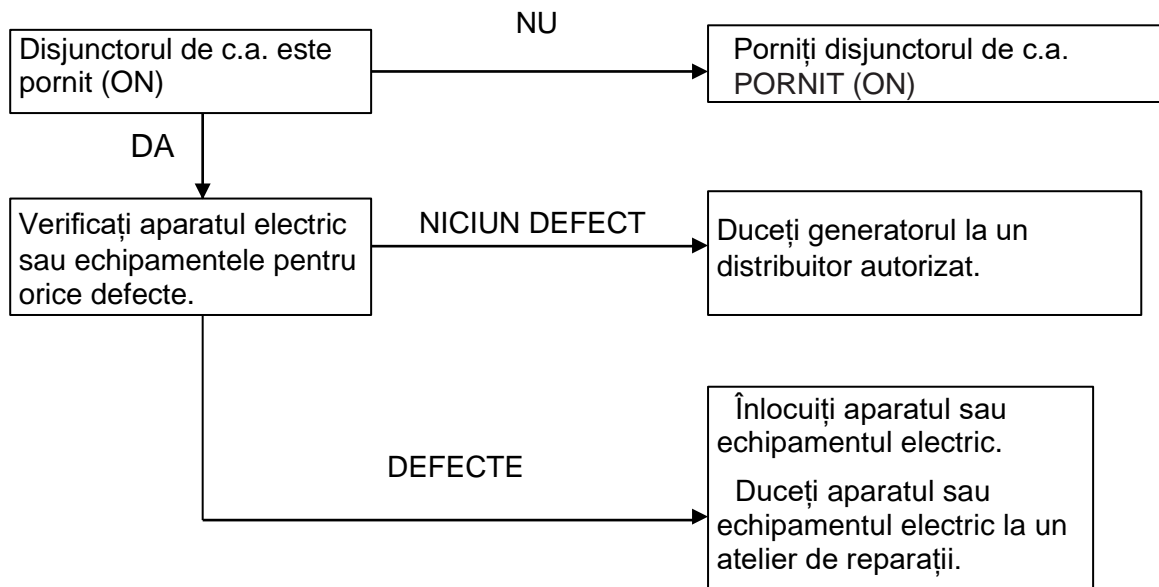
Disjunctorul de c.a. este pornit (ON)

NU

Porniți disjunctorul de c.a. PORNIT (ON)

DA

Verificați aparatul electric sau echipamentele pentru orice defecte.

NICIUN DEFECT

Duceți generatorul la un distribuitor autorizat.

DEFECTE

Înlocuiți aparatul sau echipamentul electric.

Duceți aparatul sau echipamentul electric la un atelier de reparații.